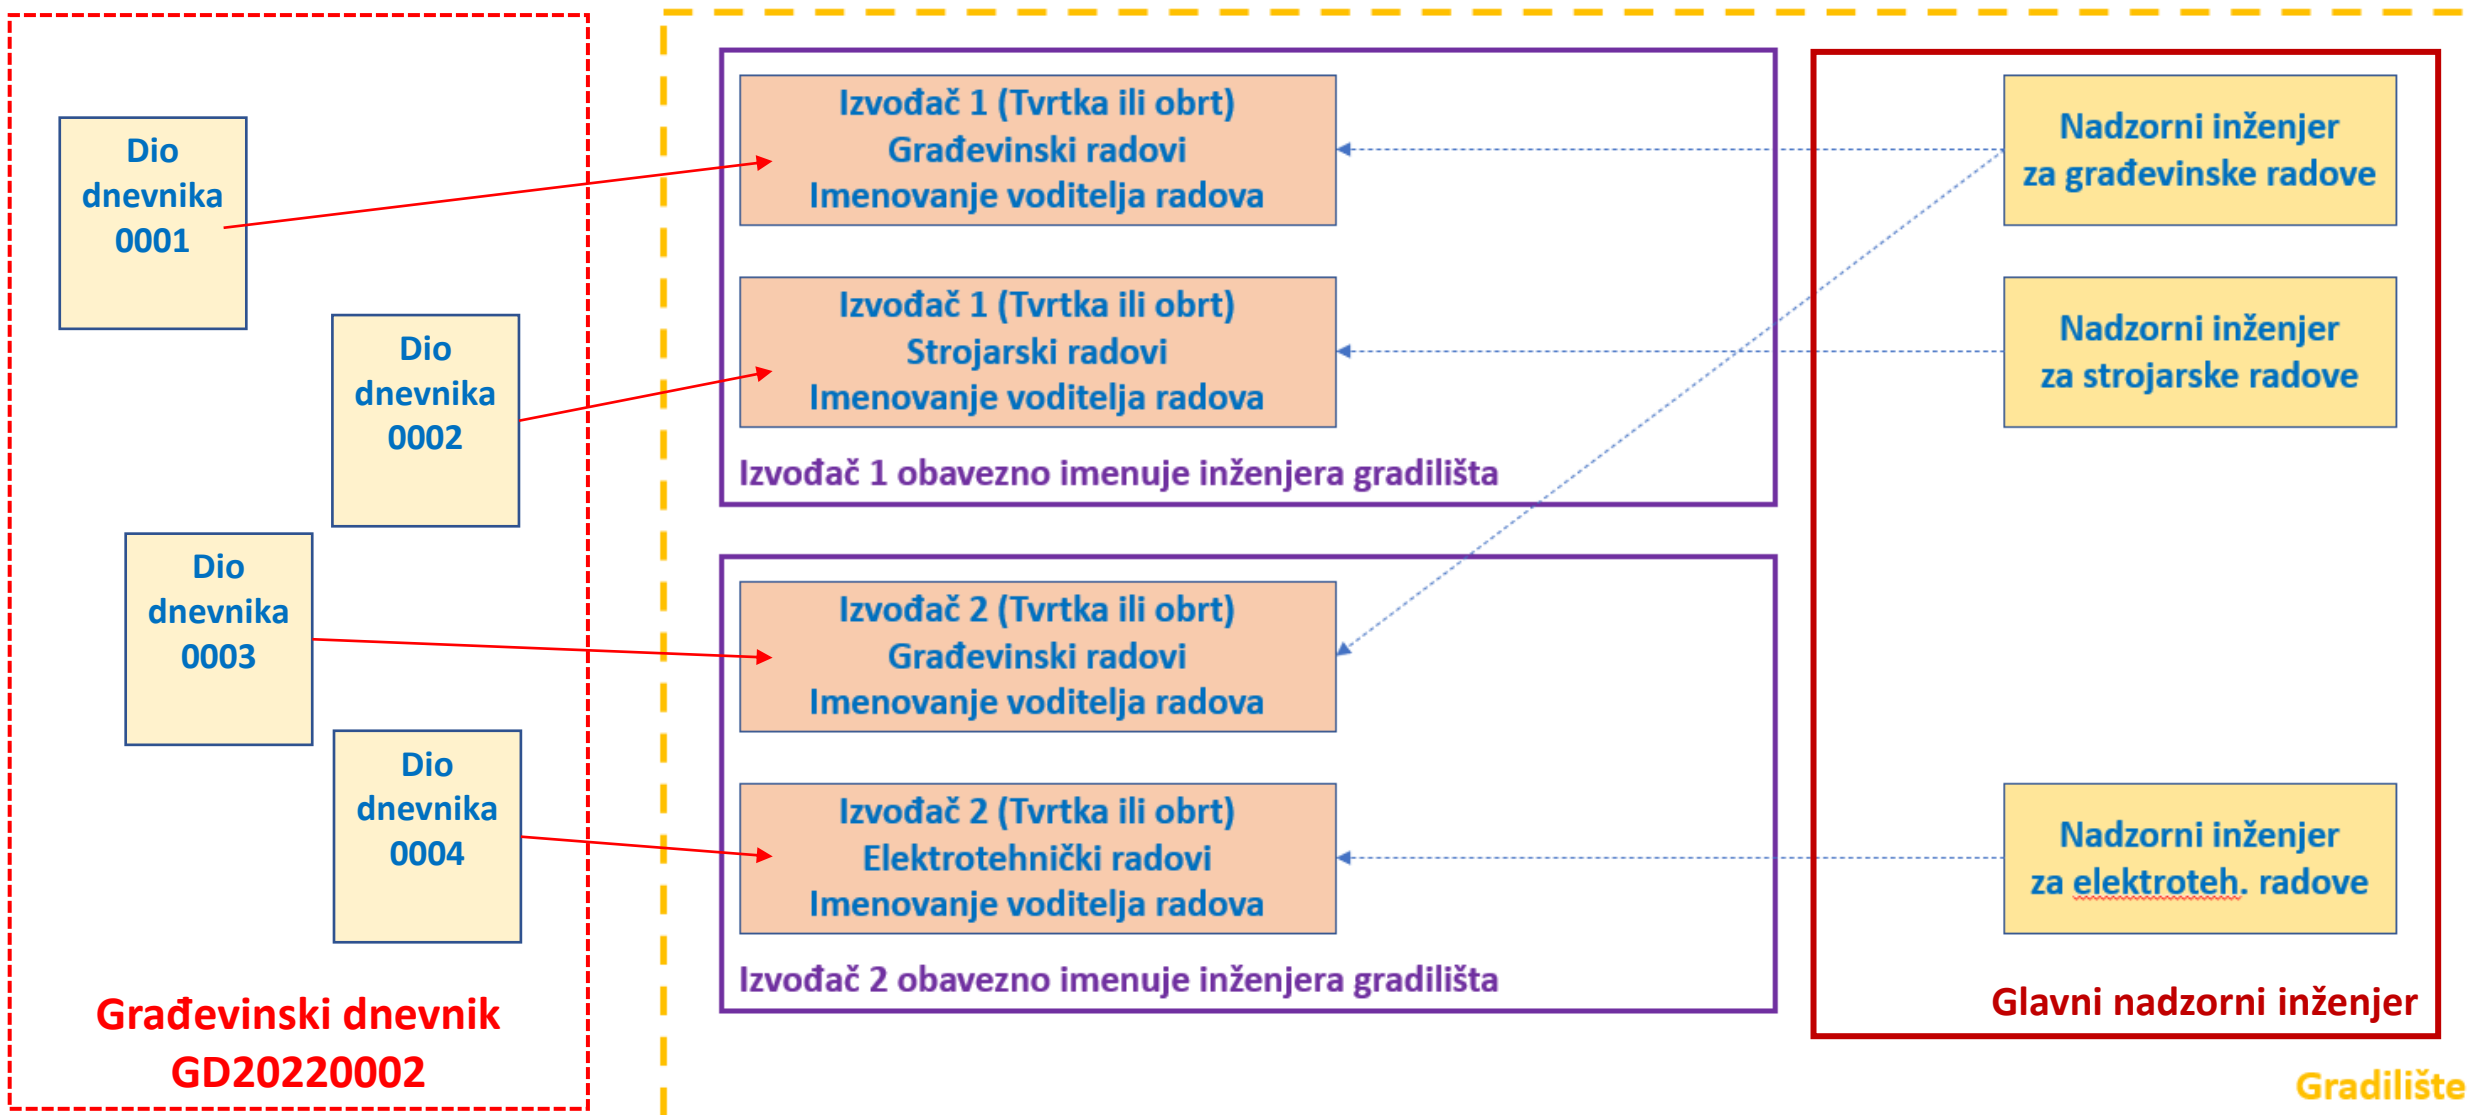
Dio dnevnika 0001

Dio dnevnika 0002

Dio dnevnika 0003

Dio dnevnika 0004

Građevinski dnevnik GD20220002

Izvođač 1 (Tvrtka ili obrt)
Građevinski radovi
Imenovanje voditelja radova

Izvođač 1 (Tvrtka ili obrt)
Strojarski radovi
Imenovanje voditelja radova

Izvođač 1 obavezno imenuje inženjera gradilišta

Izvođač 2 (Tvrtka ili obrt)
Građevinski radovi
Imenovanje voditelja radova

Izvođač 2 (Tvrtka ili obrt)
Elektrotehnički radovi
Imenovanje voditelja radova

Izvođač 2 obavezno imenuje inženjera gradilišta

Nadzorni inženjer za građevinske radove

Nadzorni inženjer za strojarske radove

Nadzorni inženjer za elektroteh. radove

Glavni nadzorni inženjer

Gradilište